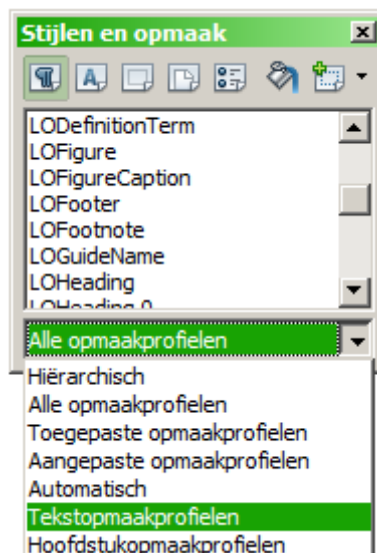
Stijlen en opmaak

LODefinitionTerm
LOFigure
LOFigureCaption
LOFooter
LOFootnote
LOGuideName
LOHeading
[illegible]

Alle opmaakprofielen

Hiërarchisch
Alle opmaakprofielen
Toegepaste opmaakprofielen
Aangepaste opmaakprofielen
Automatisch
Tekstopmaakprofielen
Hoofdstukopmaakprofielen